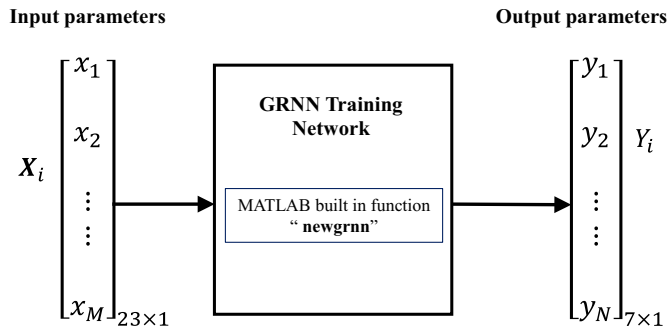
Input parameters

Output parameters

$\boldsymbol{X}_i \begin{bmatrix} x_1 \\ x_2 \\ \vdots \\ \vdots \\ x_M \end{bmatrix}_{23\times1}$

GRNN Training Network

MATLAB built in function " newgrnn"

$\begin{bmatrix} y_1 \\ y_2 \\ \vdots \\ \vdots \\ y_N \end{bmatrix}_{7\times1} Y_i$